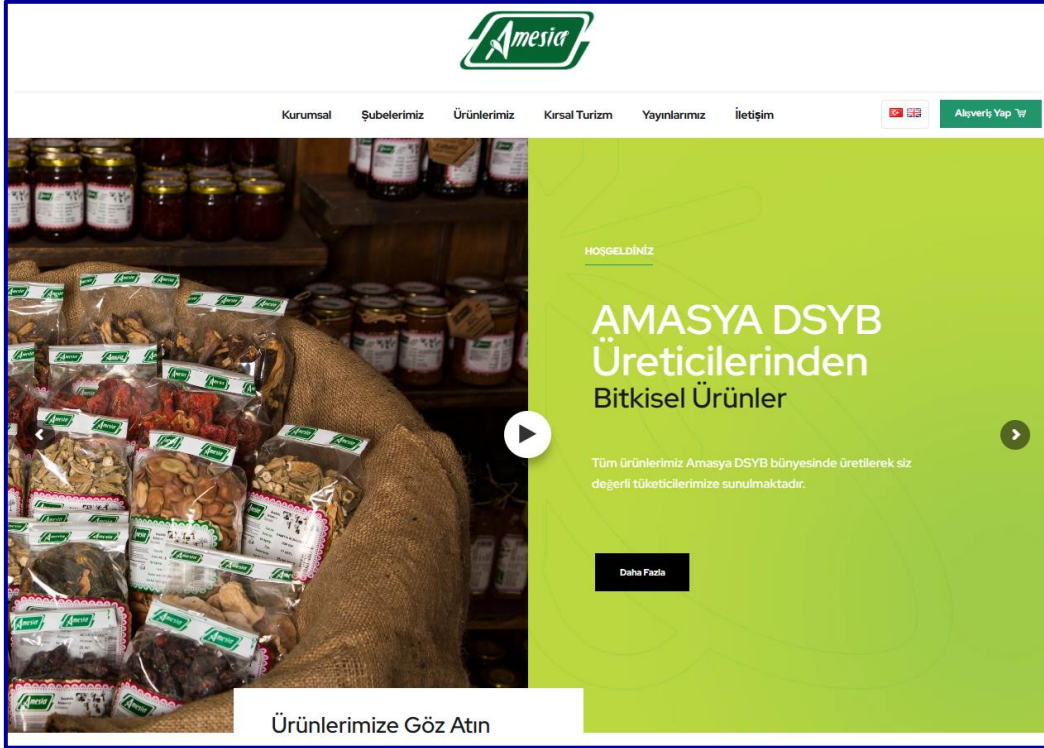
Amesia

Kurumsal Şubelerimiz Ürünlerimiz Kırsal Turizm Yayınlarımız İletişim

Alışveriş Yap

HOŞGELDİNİZ

AMASYA DSYB Üreticilerinden
Bitkisel Ürünler

Tüm ürünlerimiz Amasya DSYB bünyesinde üretilerek siz değerli tüketicilerimize sunulmaktadır.

Daha Fazla

Ürünlerimize Göz Atın